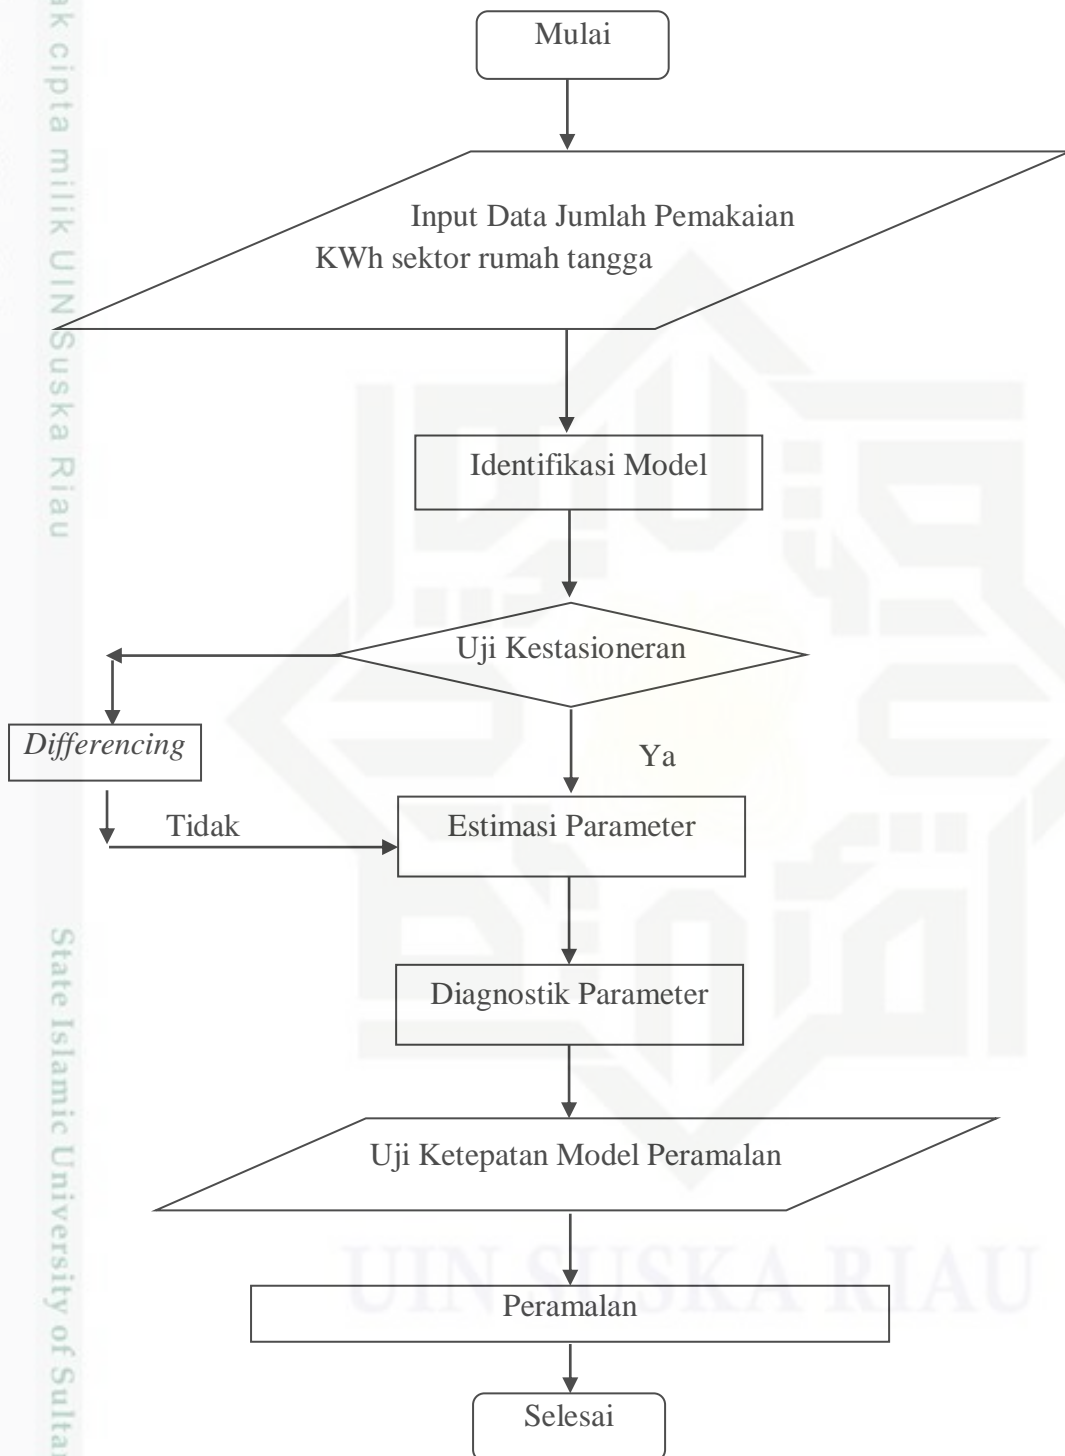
ak cipta milik UIN Suska Riau

Mulai

Input Data Jumlah Pemakaian KWh sektor rumah tangga

Identifikasi Model

Uji Kestasioneran

*Differencing*

Ya

Tidak

Estimasi Parameter

Diagnostik Parameter

Uji Ketepatan Model Peramalan

Peramalan

Selesai

State Islamic University of Sultan

UIN SUSKA RIAU